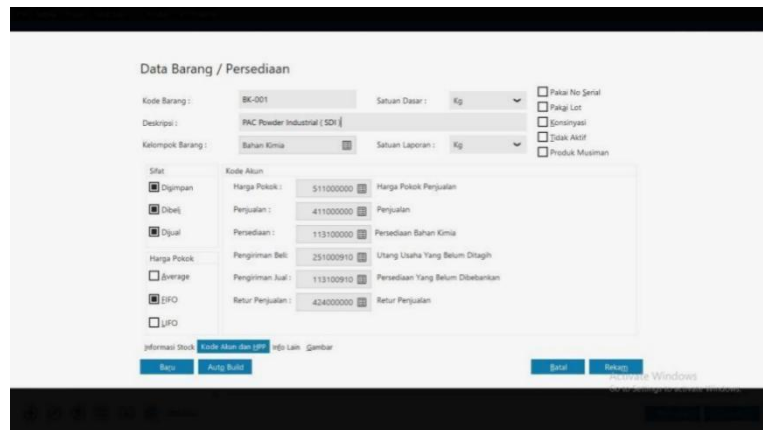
Data Barang / Persediaan

Kode Barang : BK-001
Satuan Dasar : Kg
Deskripsi : PAC Powder Industrial ( SDI )
Kelompok Barang : Bahan Kimia
Satuan Laporan : Kg

Pakai No Serial
Pakai Lot
Konsinyasi
Tidak Aktif
Produk Musiman

Sifat
Disimpan
Dibeli
Dijual

Harga Pokok
Average
FIFO
LIFO

Kode Akun
Harga Pokok : 511000000 Harga Pokok Penjualan
Penjualan : 411000000 Penjualan
Persediaan : 113100000 Persediaan Bahan Kimia
Pengiriman Beli : 251000910 Utang Usaha Yang Belum Ditagih
Pengiriman Jual : 113100910 Persediaan Yang Belum Dibebankan
Retur Penjualan : 424000000 Retur Penjualan

Informasi Stock Kode Akun dan HPP Info Lain Gambar

Baru Auto Build Batal Rekam

Activate Windows
Go to Settings to activate Windows.